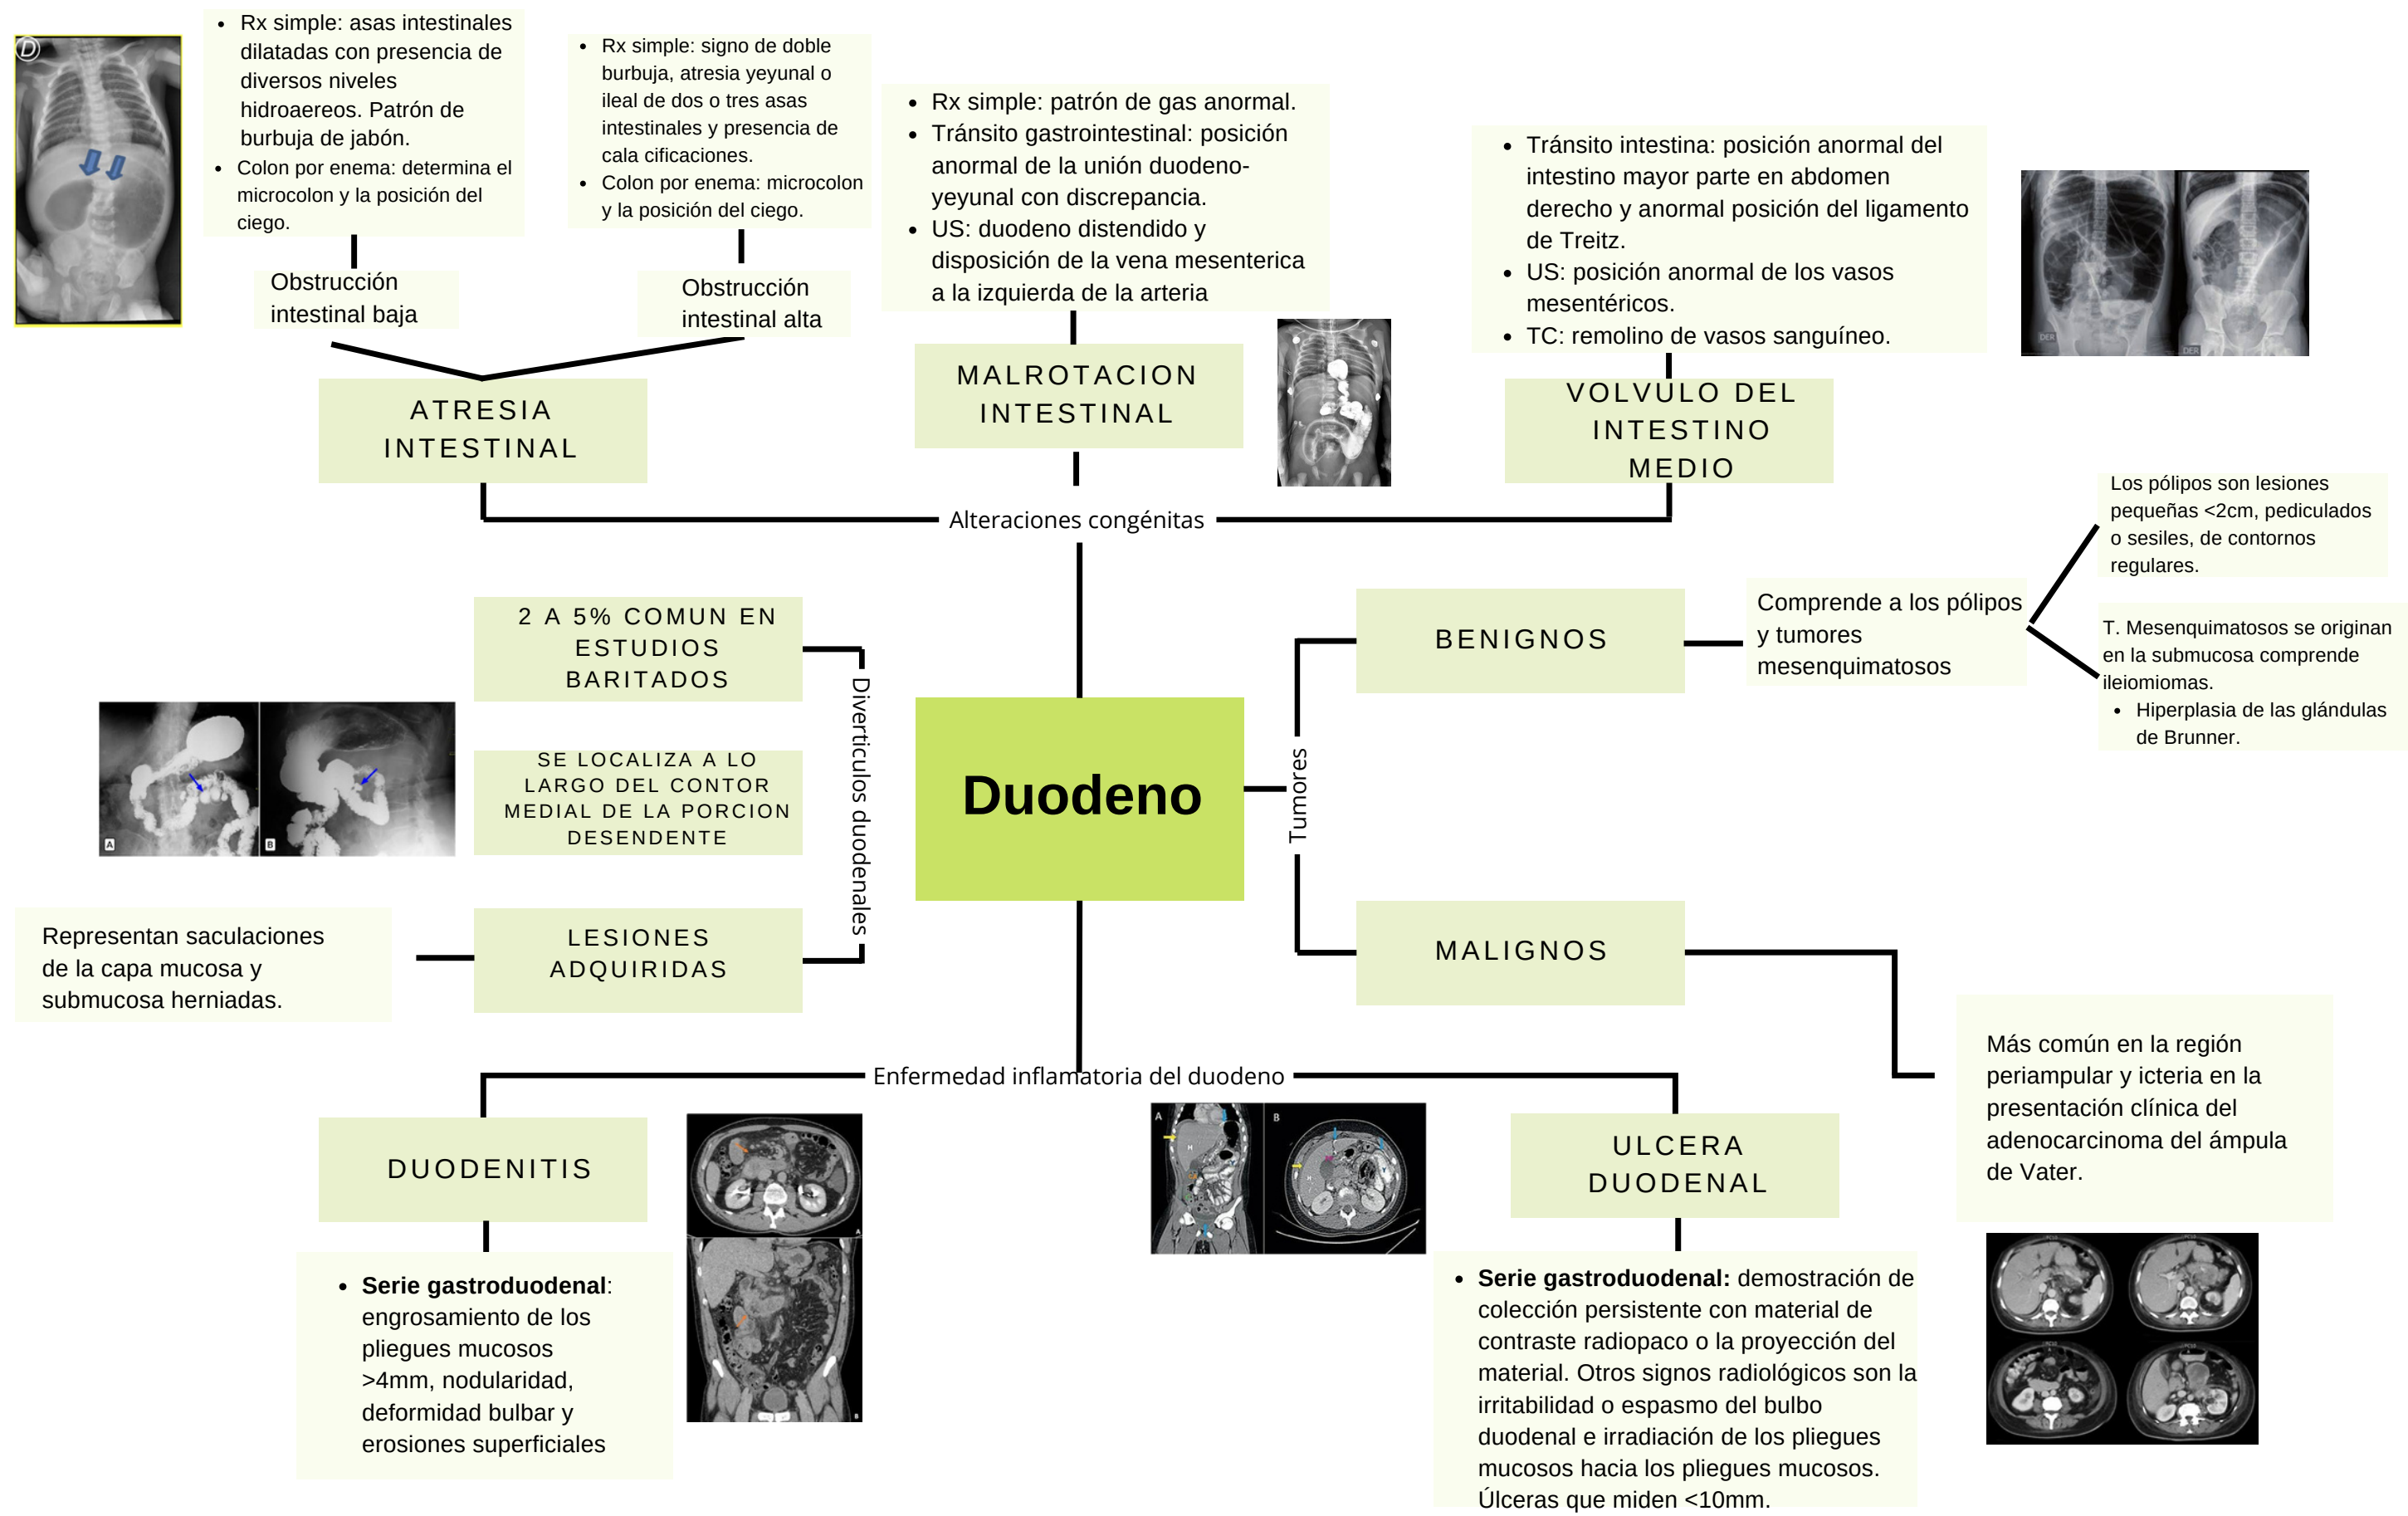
Duodeno

Alteraciones congénitas

ATRESIA INTESTINAL

Obstrucción intestinal baja

- Rx simple: asas intestinales dilatadas con presencia de diversos niveles hidroaereos. Patrón de burbuja de jabón.
- Colon por enema: determina el microcolon y la posición del ciego.

Obstrucción intestinal alta

- Rx simple: signo de doble burbuja, atresia yeyunal o ileal de dos o tres asas intestinales y presencia de cala cificaciones.
- Colon por enema: microcolon y la posición del ciego.

MALROTACION INTESTINAL

- Rx simple: patrón de gas anormal.
- Tránsito gastrointestinal: posición anormal de la unión duodeno-yeyunal con discrepancia.
- US: duodeno distendido y disposición de la vena mesenterica a la izquierda de la arteria

VOLVULO DEL INTESTINO MEDIO

- Tránsito intestina: posición anormal del intestino mayor parte en abdomen derecho y anormal posición del ligamento de Treitz.
- US: posición anormal de los vasos mesentéricos.
- TC: remolino de vasos sanguíneo.

Diverticulos duodenales

2 A 5% COMUN EN ESTUDIOS BARITADOS

SE LOCALIZA A LO LARGO DEL CONTOR MEDIAL DE LA PORCION DESENDENTE

LESIONES ADQUIRIDAS

Representan saculaciones de la capa mucosa y submucosa herniadas.

Tumores

BENIGNOS

Comprende a los pólipos y tumores mesenquimatosos

Los pólipos son lesiones pequeñas <2cm, pediculados o sesiles, de contornos regulares.

T. Mesenquimatosos se originan en la submucosa comprende ileiomiomas.
- Hiperplasia de las glándulas de Brunner.

MALIGNOS

Más común en la región periampular y icteria en la presentación clínica del adenocarcinoma del ámpula de Vater.

Enfermedad inflamatoria del duodeno

DUODENITIS

- **Serie gastroduodenal**: engrosamiento de los pliegues mucosos >4mm, nodularidad, deformidad bulbar y erosiones superficiales

ULCERA DUODENAL

- **Serie gastroduodenal:** demostración de colección persistente con material de contraste radiopaco o la proyección del material. Otros signos radiológicos son la irritabilidad o espasmo del bulbo duodenal e irradiación de los pliegues mucosos hacia los pliegues mucosos. Úlceras que miden <10mm.